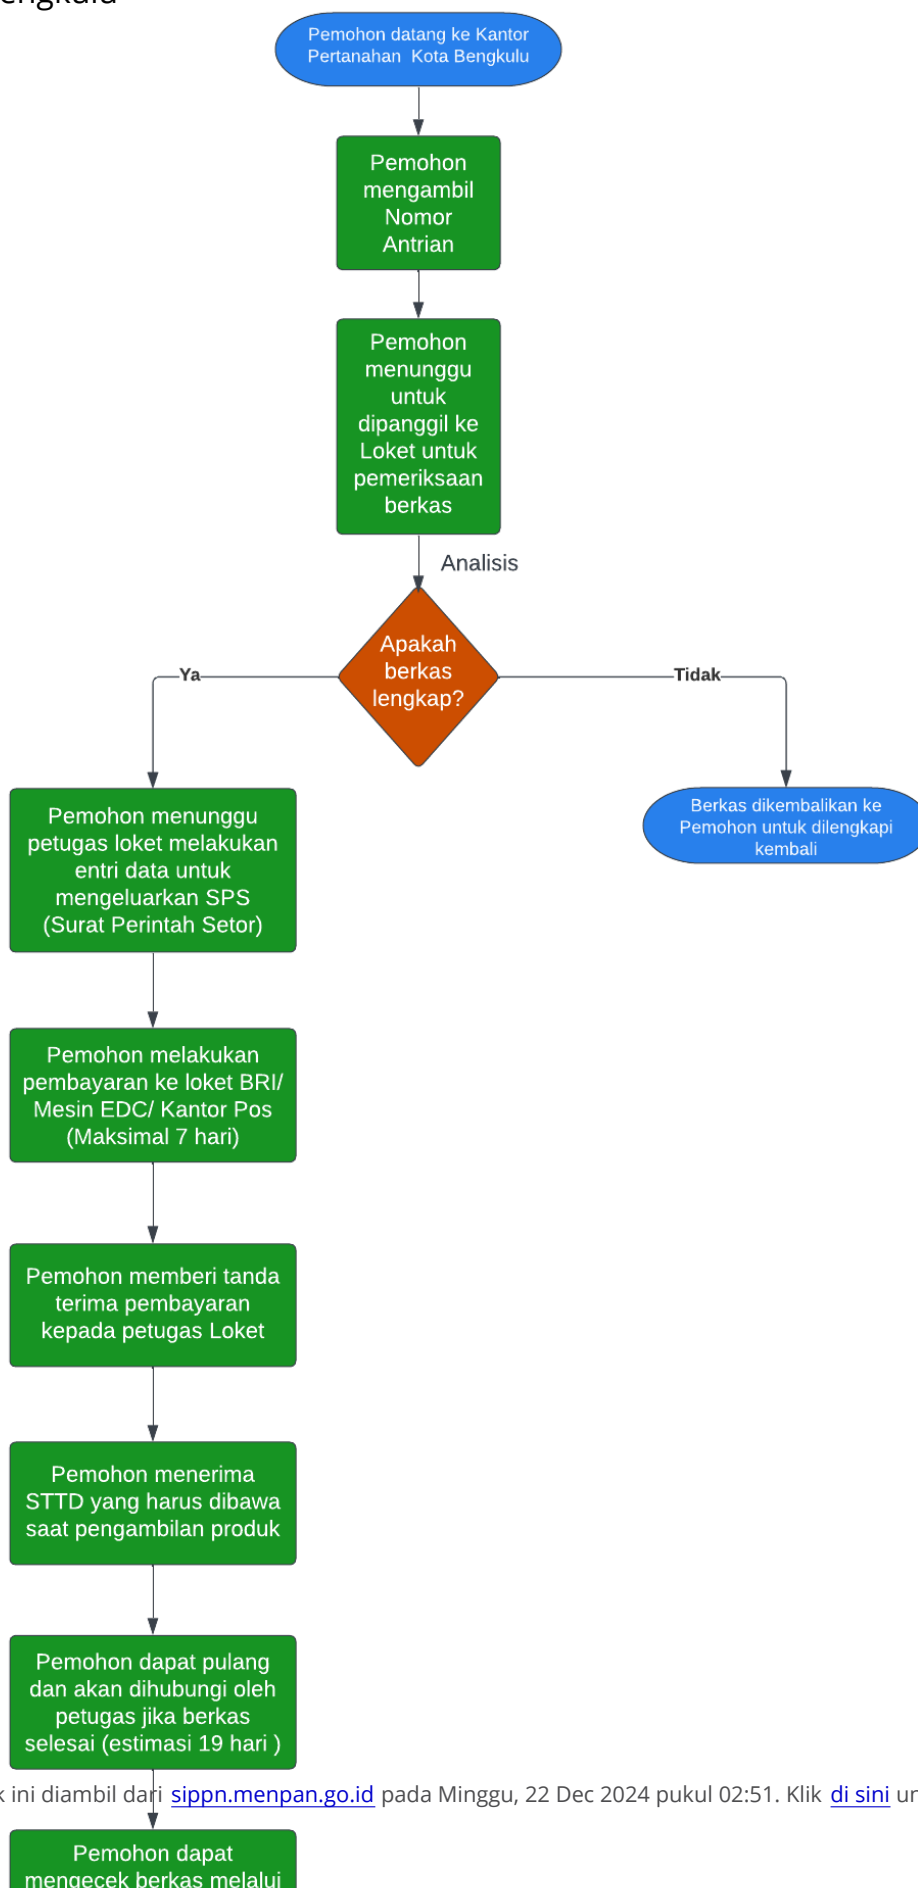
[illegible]engkulu

Pemohon datang ke Kantor Pertanahan Kota Bengkulu

Pemohon mengambil Nomor Antrian

Pemohon menunggu untuk dipanggil ke Loket untuk pemeriksaan berkas

Analisis

Apakah berkas lengkap?

Ya

Tidak

Berkas dikembalikan ke Pemohon untuk dilengkapi kembali

Pemohon menunggu petugas loket melakukan entri data untuk mengeluarkan SPS (Surat Perintah Setor)

Pemohon melakukan pembayaran ke loket BRI/ Mesin EDC/ Kantor Pos (Maksimal 7 hari)

Pemohon memberi tanda terima pembayaran kepada petugas Loket

Pemohon menerima STTD yang harus dibawa saat pengambilan produk

Pemohon dapat pulang dan akan dihubungi oleh petugas jika berkas selesai (estimasi 19 hari )

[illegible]k ini diambil dari sippn.menpan.go.id pada Minggu, 22 Dec 2024 pukul 02:51. Klik di sini un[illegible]

Pemohon dapat mengecek berkas melalui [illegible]